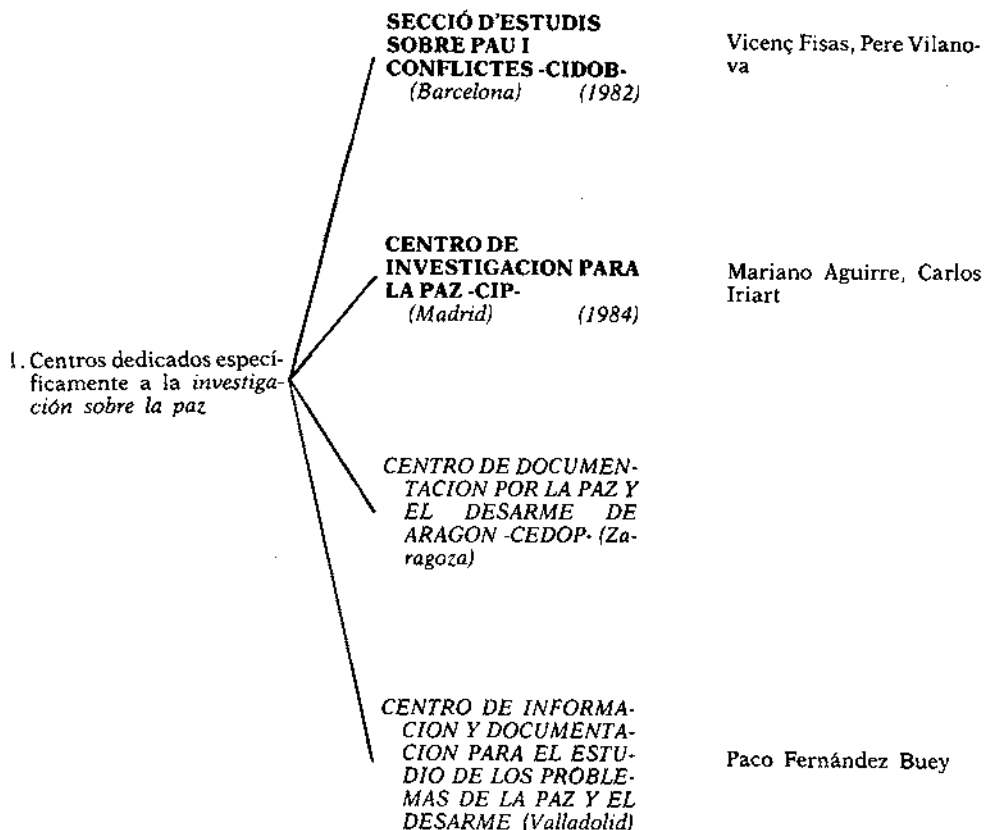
1. Centros dedicados específicamente a la investigación sobre la paz

SECCIÓ D'ESTUDIS SOBRE PAU I CONFLICTES -CIDOB-
(Barcelona) (1982)

Vicenç Fisas, Pere Vilanova

CENTRO DE INVESTIGACION PARA LA PAZ -CIP-
(Madrid) (1984)

Mariano Aguirre, Carlos Iriart

CENTRO DE DOCUMENTACION POR LA PAZ Y EL DESARME DE ARAGON -CEDOP- (Zaragoza)

CENTRO DE INFORMACION Y DOCUMENTACION PARA EL ESTUDIO DE LOS PROBLEMAS DE LA PAZ Y EL DESARME (Valladolid)

Paco Fernández Buey